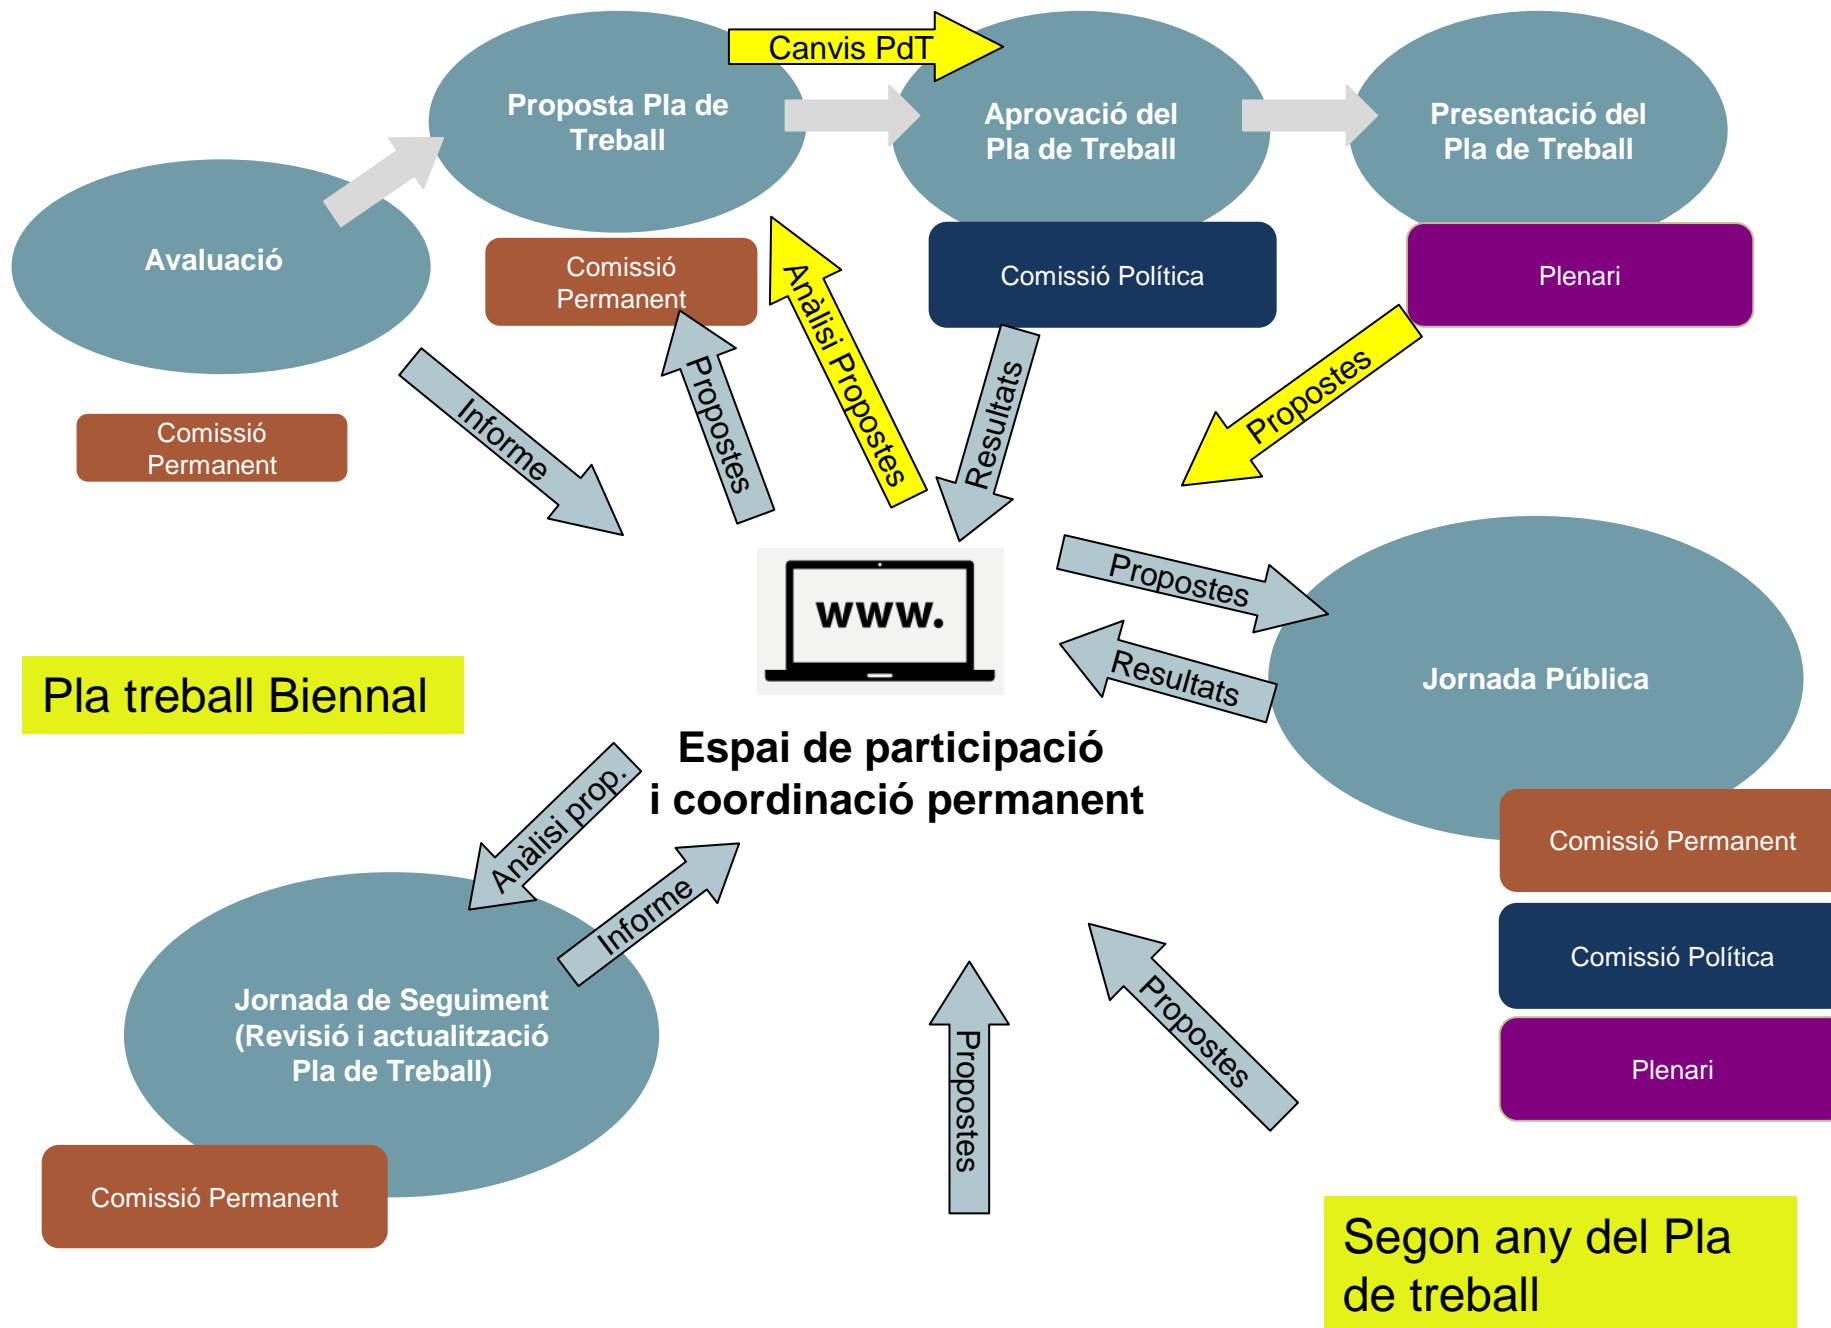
Canvis PdT

Proposta Pla de Treball

Aprovació del Pla de Treball

Presentació del Pla de Treball

Avaluació

Comissió Permanent

Anàlisi Propostes

Comissió Política

Plenari

Comissió Permanent

Informe

Propostes

Resultats

Propostes

www.

Propostes

Resultats

Jornada Pública

Pla treball Biennal

Espai de participació i coordinació permanent

Anàlisi prop.

Informe

Comissió Permanent

Comissió Política

Plenari

Jornada de Seguiment (Revisió i actualització Pla de Treball)

Propostes

Propostes

Comissió Permanent

Segon any del Pla de treball